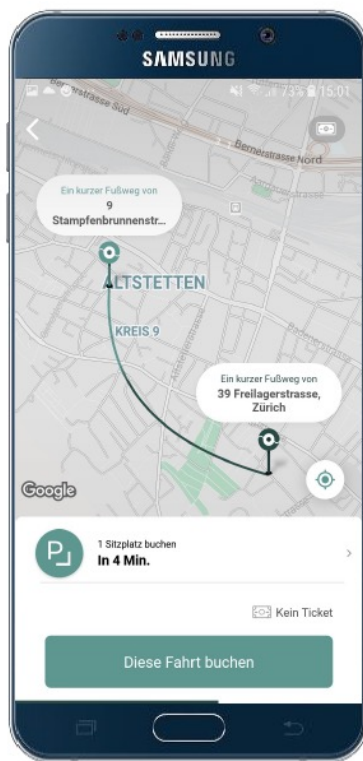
SAMSUNG

73% 15:01

Bernerstrasse Süd

Bernerstrasse Nord

Ein kurzer Fußweg von
9
Stampfenbrunnenstr...

ALTSTETTEN

KREIS 9

Ein kurzer Fußweg von
39 Freilagerstrasse,
Zürich

Google

1 Sitzplatz buchen
In 4 Min.

Kein Ticket

Diese Fahrt buchen